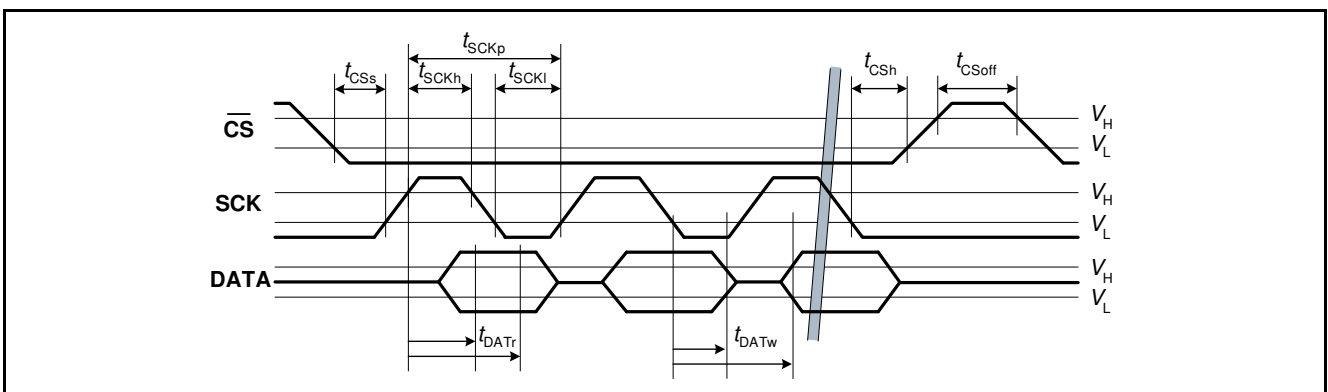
$t_{\text{SCKp}}$

$t_{\text{CSs}}$ $t_{\text{SCKh}}$ $t_{\text{SCKl}}$ $t_{\text{CSh}}$ $t_{\text{CSoff}}$

$\overline{\text{CS}}$

$V_{\text{H}}$
$V_{\text{L}}$

SCK

$V_{\text{H}}$
$V_{\text{L}}$

DATA

$V_{\text{H}}$
$V_{\text{L}}$

$t_{\text{DATr}}$

$t_{\text{DATw}}$